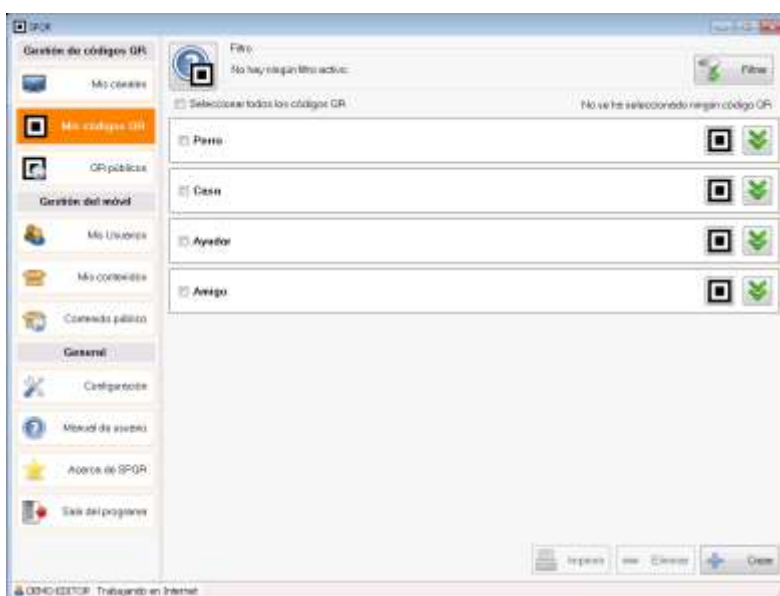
SPQR

Gestión de códigos QR

Mis clientes

Mis códigos QR

QR públicos

Gestión del móvil

Mis Usuarios

Mis contenidos

Contenido público

General

Configuración

Manual de ayuda

Acerca de SPQR

Salir del programa

Filtro

No hay ningún filtro activo.

Filtrar

Seleccionar todos los códigos QR

No se ha seleccionado ningún código QR

Perro

Casa

Ayudar

Amigo

Imprimir

Eliminar

Crear

DEMO EDITOR Trabajando en Internet